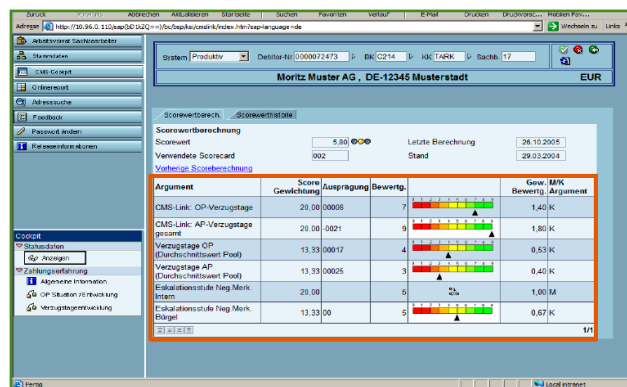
Zurück Vorwärts Abbrechen Aktualisieren Startseite Suchen Favoriten Verlauf E-Mail Drucken Druckvorsc... Medien Fav...

Adresse http://10.96.0.110/sap(bD1kZQ==)/bc/bsp/kai/cmslink/index.htm?sap-language=de Wechseln zu Links

Arbeitsvorrat Sachbearbeiter
Stammdaten
CMS-Cockpit
Onlinereport
Adresssuche
Feedback
Passwort ändern
Releaseinformationen

Cockpit
Statusdaten
Anzeigen
Zahlungserfahrung
Allgemeine Information
OP Situation / Entwicklung
Verzugstageentwicklung

System Produktiv Debitor-Nr 0000072473 BK C214 KK TARK Sachb. 17

Moritz Muster AG , DE-12345 Musterstadt EUR

Scorewertberech. Scorewerthistorie

Scorewertberechnung
Scorewert 5,80
Verwendete Scorecard 002
Letzte Berechnung 26.10.2005
Stand 29.03.2004
Vorherige Scoreberechnung

| Argument | Score Gewichtung | Ausprägung | Bewertg. | | Gew. Bewertg. | M/K Argument |
|---|---|---|---|---|---|---|
| CMS-Link: OP-Verzugstage | 20,00 | 00006 | 7 | | 1,40 | K |
| CMS-Link: AP-Verzugstage gesamt | 20,00 | -0021 | 9 | | 1,80 | K |
| Verzugstage OP (Durchschnittswert Pool) | 13,33 | 00017 | 4 | | 0,53 | K |
| Verzugstage AP (Durchschnittswert Pool) | 13,33 | 00025 | 3 | | 0,40 | K |
| Eskalationsstufe Neg.Merk. Intern | 20,00 | | 5 | | 1,00 | M |
| Eskalationsstufe Neg.Merk. Bürgel | 13,33 | 00 | 5 | | 0,67 | K |

1/1

Fertig Local intranet